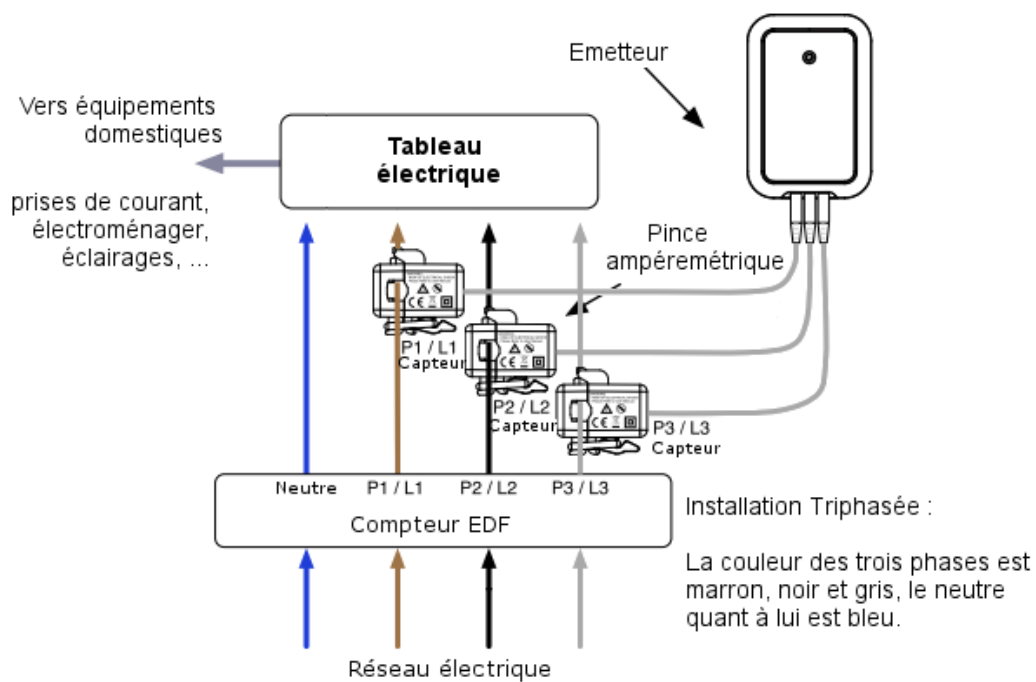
Emetteur

Vers équipements domestiques

Tableau électrique

prises de courant, électroménager, éclairages, ...

Pince ampèremétrique

P1 / L1 Capteur

P2 / L2 Capteur

P3 / L3 Capteur

Neutre P1 / L1 P2 / L2 P3 / L3

Compteur EDF

Installation Triphasée :

La couleur des trois phases est marron, noir et gris, le neutre quant à lui est bleu.

Réseau électrique